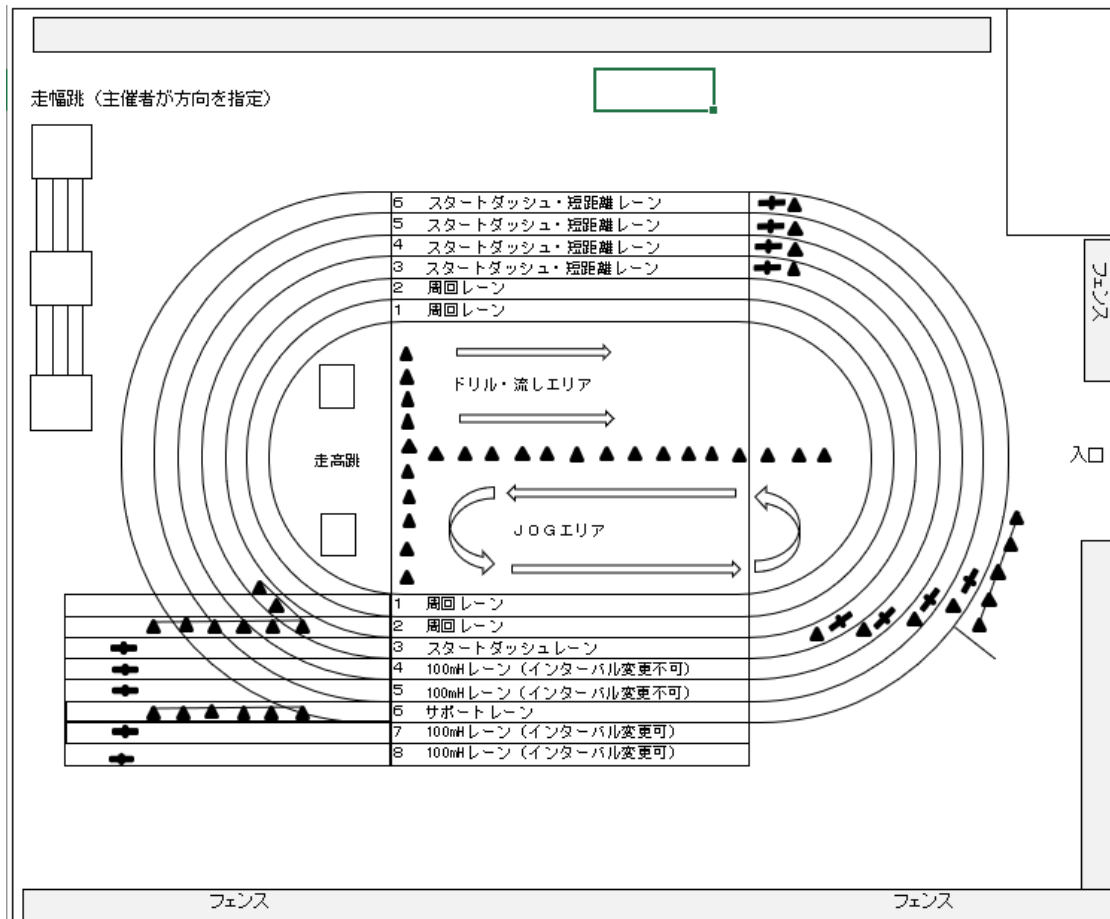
走幅跳（主催者が方向を指定）

6 スタートダッシュ・短距離レーン
5 スタートダッシュ・短距離レーン
4 スタートダッシュ・短距離レーン
3 スタートダッシュ・短距離レーン
2 周回レーン
1 周回レーン

フェンス

ドリル・流しエリア

走高跳

入口

JOGエリア

1 周回レーン
2 周回レーン
3 スタートダッシュレーン
4 100mHレーン（インターバル変更不可）
5 100mHレーン（インターバル変更不可）
6 サポートレーン
7 100mHレーン（インターバル変更可）
8 100mHレーン（インターバル変更可）

フェンス

フェンス